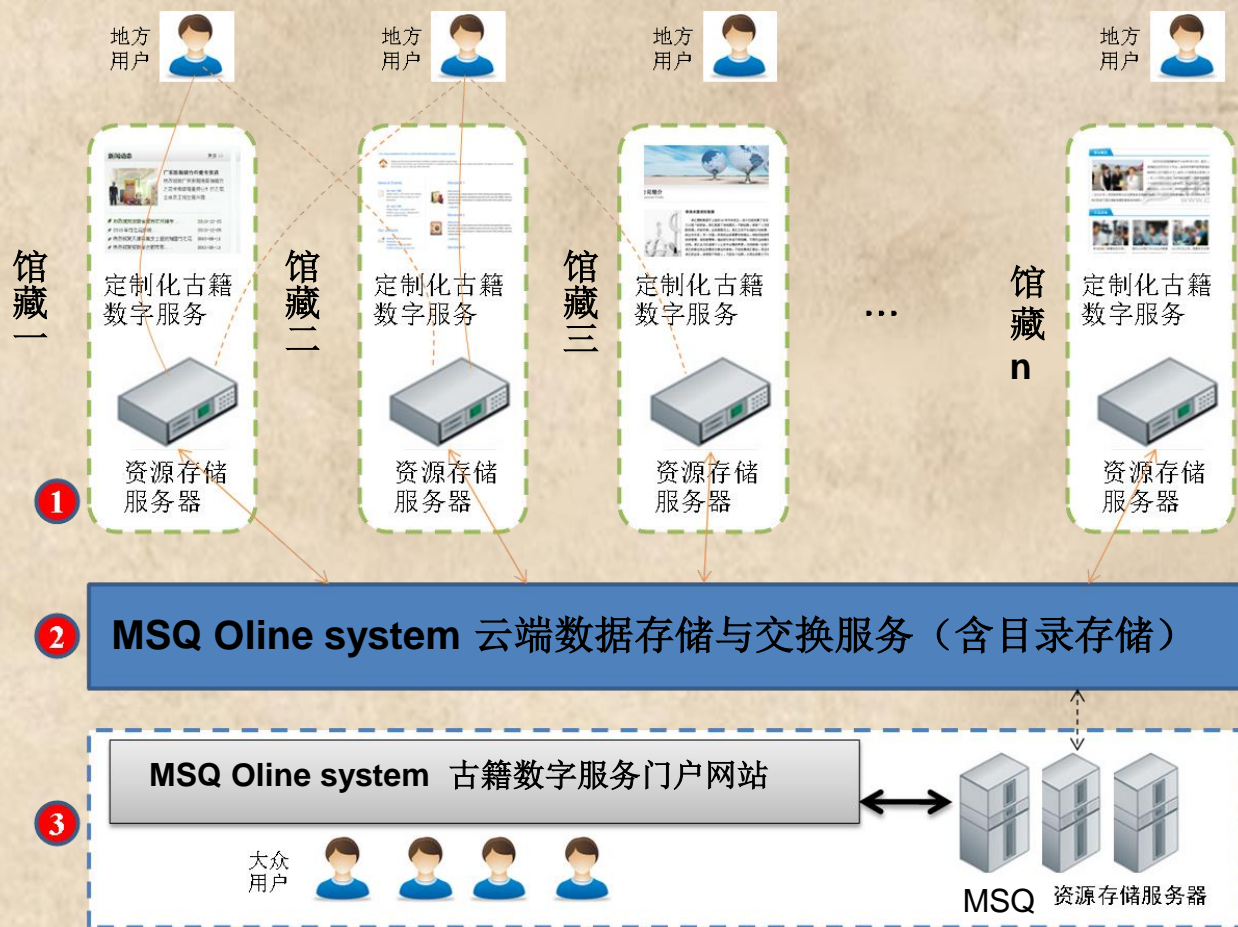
地方用户

地方用户

地方用户

地方用户

馆藏一

定制化古籍数字服务

资源存储服务器

馆藏二

定制化古籍数字服务

资源存储服务器

馆藏三

定制化古籍数字服务

资源存储服务器

…

馆藏n

定制化古籍数字服务

资源存储服务器

1

2

MSQ Oline system 云端数据存储与交换服务（含目录存储）

3

MSQ Oline system 古籍数字服务门户网站

大众用户

MSQ 资源存储服务器